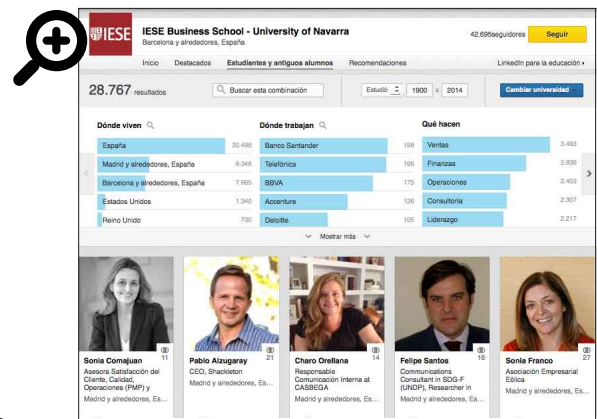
IESE

IESE Business School - University of Navarra
Barcelona y alrededores, España

42.695 seguidores
Seguir

Inicio Destacados Estudiantes y antiguos alumnos Recomendaciones LinkedIn para la educación ›

28.767 resultados
Buscar esta combinación
Estudió 1900 a 2014
Cambiar universidad

| Dónde viven | | Dónde trabajan | | Qué hacen | |
|---|---|---|---|---|---|
| España | 20.488 | Banco Santander | 198 | Ventas | 3.483 |
| Madrid y alrededores, España | 8.946 | Telefónica | 196 | Finanzas | 2.836 |
| Barcelona y alrededores, España | 7.665 | BBVA | 175 | Operaciones | 2.403 |
| Estados Unidos | 1.340 | Accenture | 136 | Consultoría | 2.307 |
| Reino Unido | 730 | Deloitte | 125 | Liderazgo | 2.217 |

Mostrar más

Sonia Comajuan 11
Asesora Satisfacción del Cliente, Calidad, Operaciones (PMP) y
Madrid y alrededores, Es...

Pablo Alzugaray 21
CEO, Shackleton
Madrid y alrededores, Es...

Charo Orellana 14
Responsable Comunicación Interna at CASBEGA
Madrid y alrededores, Es...

Felipe Santos 16
Communications Consultant in SDG-F (UNDP), Researcher in
Madrid y alrededores, Es...

Sonia Franco 27
Asociación Empresarial Eólica
Madrid y alrededores, Es...